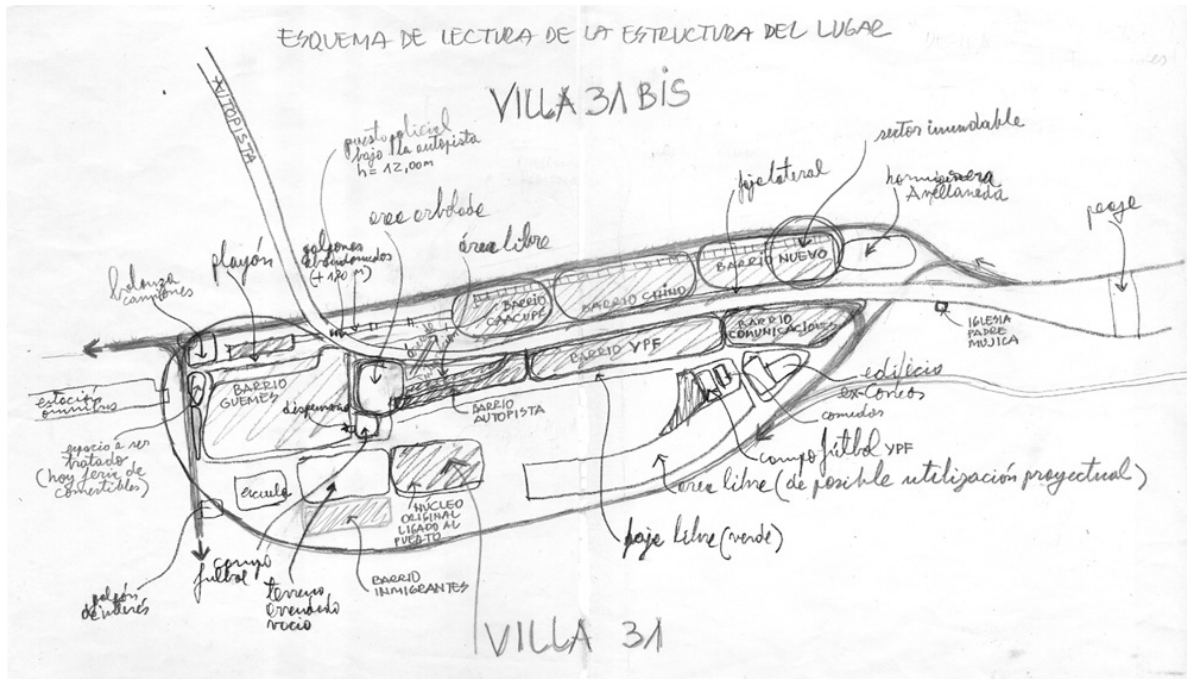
ESQUEMA DE LECTURA DE LA ESTRUCTURA DEL LUGAR

VILLA 31 BIS

AUTOPISTA

puesto policial bajo la autopista h= 12,00m

sector inundable

fajo lateral

hormigonera Avellaneda

peaje

area arbolada

área libre

galpones abandonados (+120 m)

playón

balanza camiones

BARRIO NUEVO

BARRIO CHINO

BARRIO CAACUPÉ

BARRIO COMUNICACIONES

IGLESIA PADRE MUJICA

BARRIO YPF

edificio ex-Correos

comedor

estación ómnibus

BARRIO GUEMES

dispensario

BARRIO AUTOPISTA

espacio a ser tratado (hoy feria de comestibles)

campo fútbol YPF

área libre (de posible utilización proyectual)

escuela

NÚCLEO ORIGINAL LIGADO AL PUERTO

paje libre (verde)

campo fútbol

galpón de interés

terreno arenado vacío

BARRIO INMIGRANTES

VILLA 31